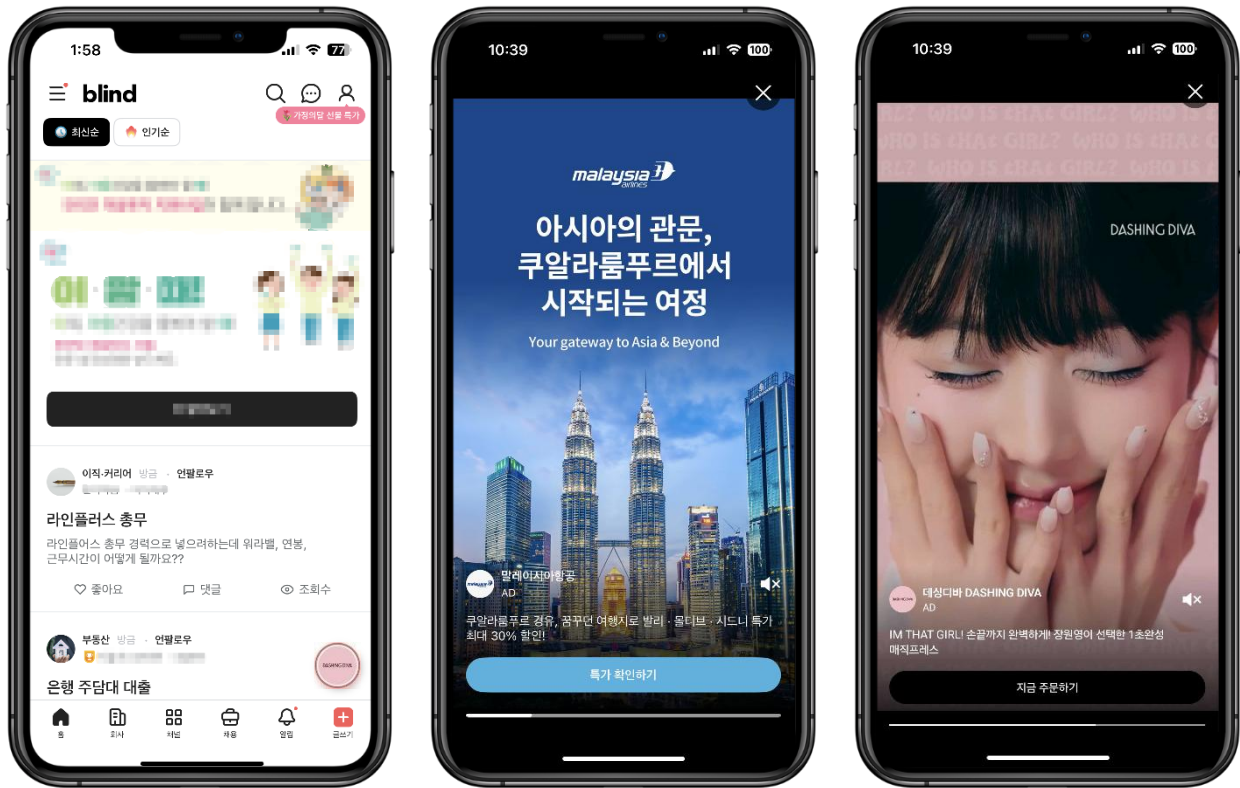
1:58

77

blind

가정의달 선물 특가

최신순

인기순

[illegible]

이직·커리어 방금 · 언팔로우

라인플러스 총무

라인플러스 총무 경력으로 넣으려하는데 워라밸, 연봉, 근무시간이 어떻게 될까요??

좋아요

댓글

조회수

부동산 방금 · 언팔로우

은행 주담대 대출

DASHING DIVA

홈

회사

채널

채용

알림

글쓰기

10:39

100

malaysia airlines

아시아의 관문, 쿠알라룸푸르에서 시작되는 여정

Your gateway to Asia & Beyond

말레이시아항공

AD

쿠알라룸푸르 경유, 꿈꾸던 여행지로 발리 · 몰디브 · 시드니 특가 최대 30% 할인!

특가 확인하기

10:39

100

WHO IS tHAt GIRL? WHO IS tHAt GIRL?

DASHING DIVA

데싱디바 DASHING DIVA

AD

IM THAT GIRL! 손끝까지 완벽하게! 장원영이 선택한 1초완성 매직프레스

지금 주문하기